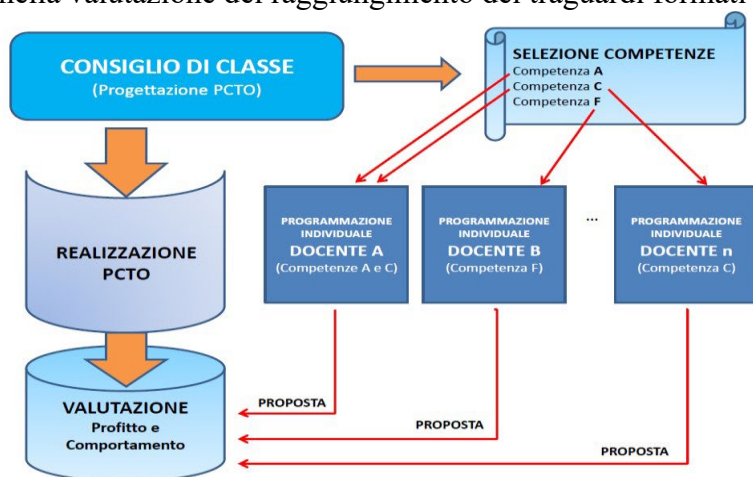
nella valutazione del raggiungimento dei traguardi formati

CONSIGLIO DI CLASSE
(Progettazione PCTO)

SELEZIONE COMPETENZE
Competenza A
Competenza C
Competenza F

REALIZZAZIONE PCTO

PROGRAMMAZIONE INDIVIDUALE
DOCENTE A
(Competenze A e C)

PROGRAMMAZIONE INDIVIDUALE
DOCENTE B
(Competenza F)

...

PROGRAMMAZIONE INDIVIDUALE
DOCENTE n
(Competenza C)

VALUTAZIONE
Profitto e Comportamento

PROPOSTA

PROPOSTA

PROPOSTA